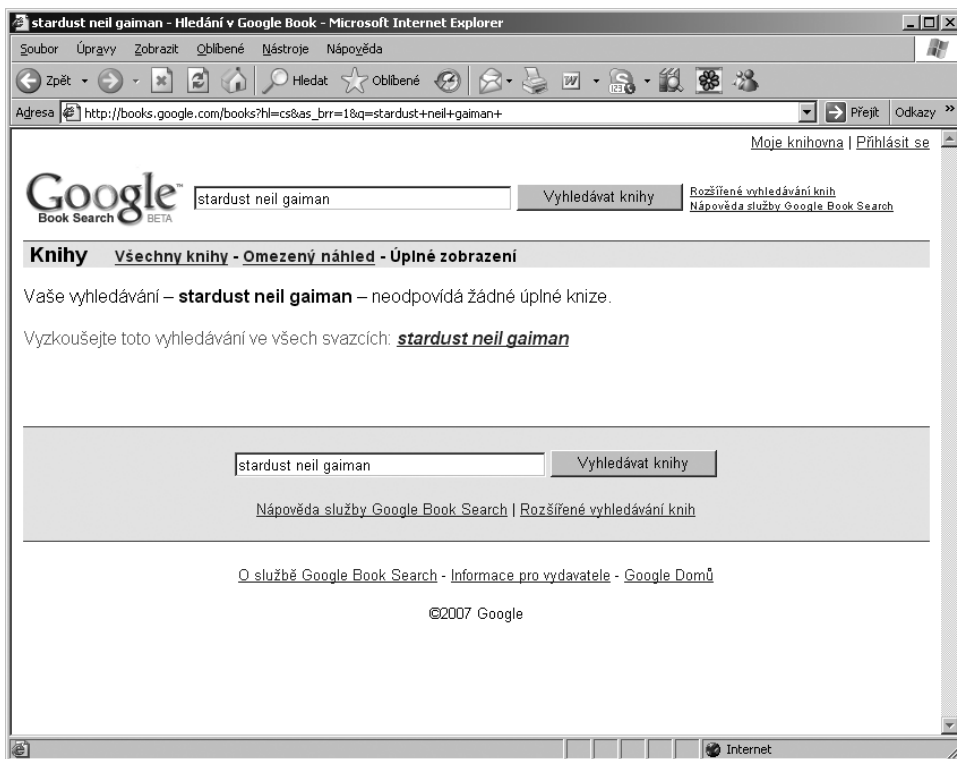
stardust neil gaiman - Hledání v Google Book - Microsoft Internet Explorer

Soubor Úpravy Zobrazit Oblíbené Nástroje Nápověda

Zpět Hledat Oblíbené

Adresa http://books.google.com/books?hl=cs&as_brr=1&q=stardust+neil+gaiman+

Přejít Odkazy »

Moje knihovna | Přihlásit se

Google Book Search BETA

stardust neil gaiman

Vyhledávat knihy

Rozšířené vyhledávání knih
Nápověda služby Google Book Search

Knihy Všechny knihy - Omezený náhled - Úplné zobrazení

Vaše vyhledávání – **stardust neil gaiman** – neodpovídá žádné úplné knize.

Vyzkoušejte toto vyhledávání ve všech svazcích: ***stardust neil gaiman***

stardust neil gaiman

Vyhledávat knihy

Nápověda služby Google Book Search | Rozšířené vyhledávání knih

O službě Google Book Search - Informace pro vydavatele - Google Domů

©2007 Google

Internet